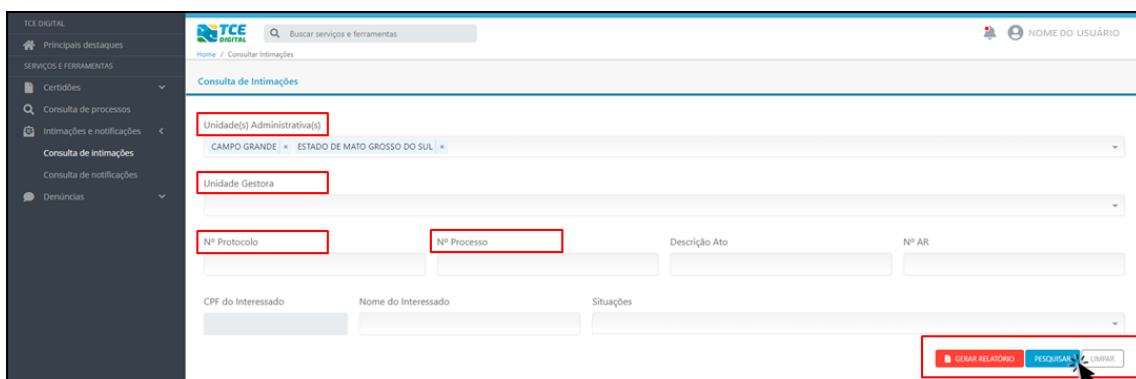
TCE DIGITAL
Principais destaques
SERVIÇOS E FERRAMENTAS
Certidões
Consulta de processos
Intimações e notificações
Consulta de intimações
Consulta de notificações
Denúncias

TCE DIGITAL
Buscar serviços e ferramentas
NOME DO USUÁRIO
Home / Consultar Intimações

Consulta de Intimações

Unidade(s) Administrativa(s)
CAMPO GRANDE × ESTADO DE MATO GROSSO DO SUL ×

Unidade Gestora

Nº Protocolo
Nº Processo
Descrição Ato
Nº AR

CPF do Interessado
Nome do Interessado
Situações

GERAR RELATÓRIO
PESQUISAR
LIMPAR